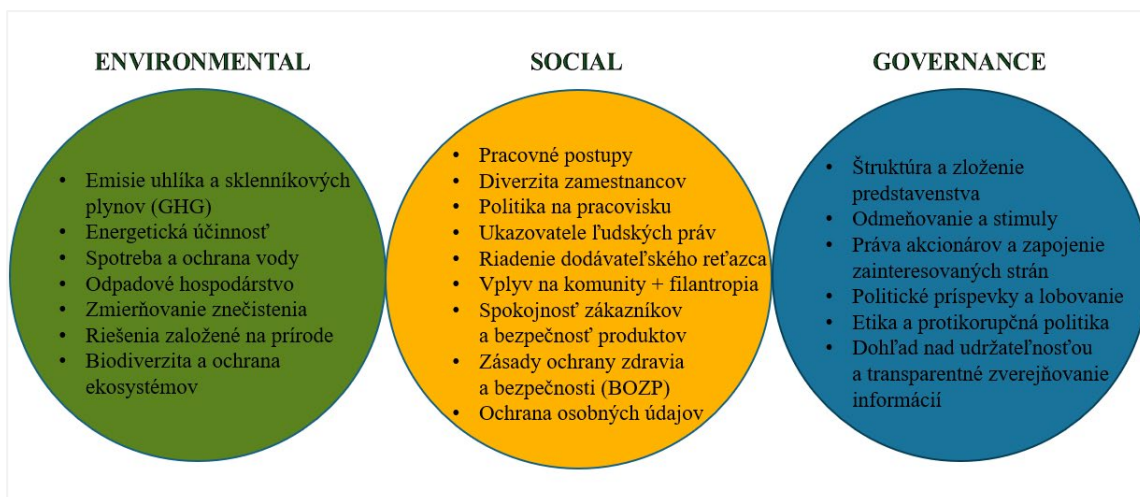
ENVIRONMENTAL

- Emisie uhlíka a skleníkových plynov (GHG)
- Energetická účinnosť
- Spotreba a ochrana vody
- Odpadové hospodárstvo
- Zmierňovanie znečistenia
- Riešenia založené na prírode
- Biodiverzita a ochrana ekosystémov

SOCIAL

- Pracovné postupy
- Diverzita zamestnancov
- Politika na pracovisku
- Ukazovatele ľudských práv
- Riadenie dodávateľského reťazca
- Vplyv na komunity + filantropia
- Spokojnosť zákazníkov a bezpečnosť produktov
- Zásady ochrany zdravia a bezpečnosti (BOZP)
- Ochrana osobných údajov

GOVERNANCE

- Štruktúra a zloženie predstavenstva
- Odmeňovanie a stimuly
- Práva akcionárov a zapojenie zainteresovaných strán
- Politické príspevky a lobovanie
- Etika a protikorupčná politika
- Dohľad nad udržateľnosťou a transparentné zverejňovanie informácií